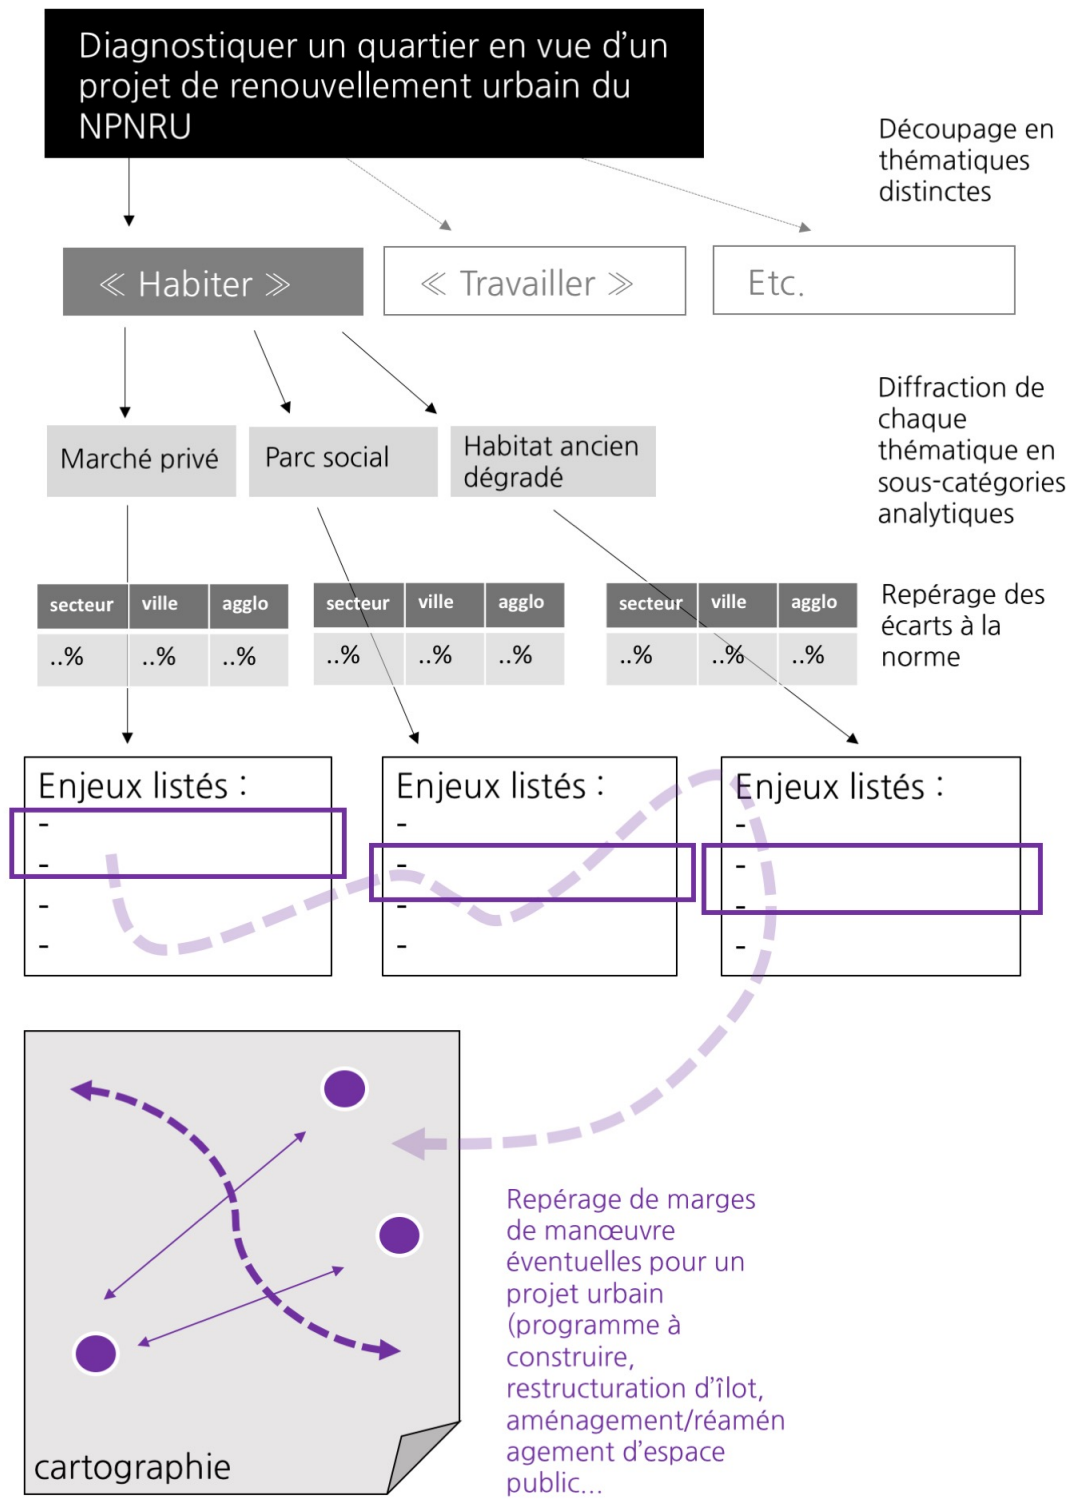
Diagnostiquer un quartier en vue d'un projet de renouvellement urbain du NPNRU

Découpage en thématiques distinctes

« Habiter »

« Travailler »

Etc.

Diffraction de chaque thématique en sous-catégories analytiques

Marché privé

Parc social

Habitat ancien dégradé

| secteur | ville | agglo |
|---|---|---|
| ..% | ..% | ..% |

| secteur | ville | agglo |
|---|---|---|
| ..% | ..% | ..% |

| secteur | ville | agglo |
|---|---|---|
| ..% | ..% | ..% |

Repérage des écarts à la norme

Enjeux listés :
-
-
-
-

Enjeux listés :
-
-
-
-

Enjeux listés :
-
-
-
-

cartographie

Repérage de marges de manœuvre éventuelles pour un projet urbain (programme à construire, restructuration d'îlot, aménagement/réaménagement d'espace public...